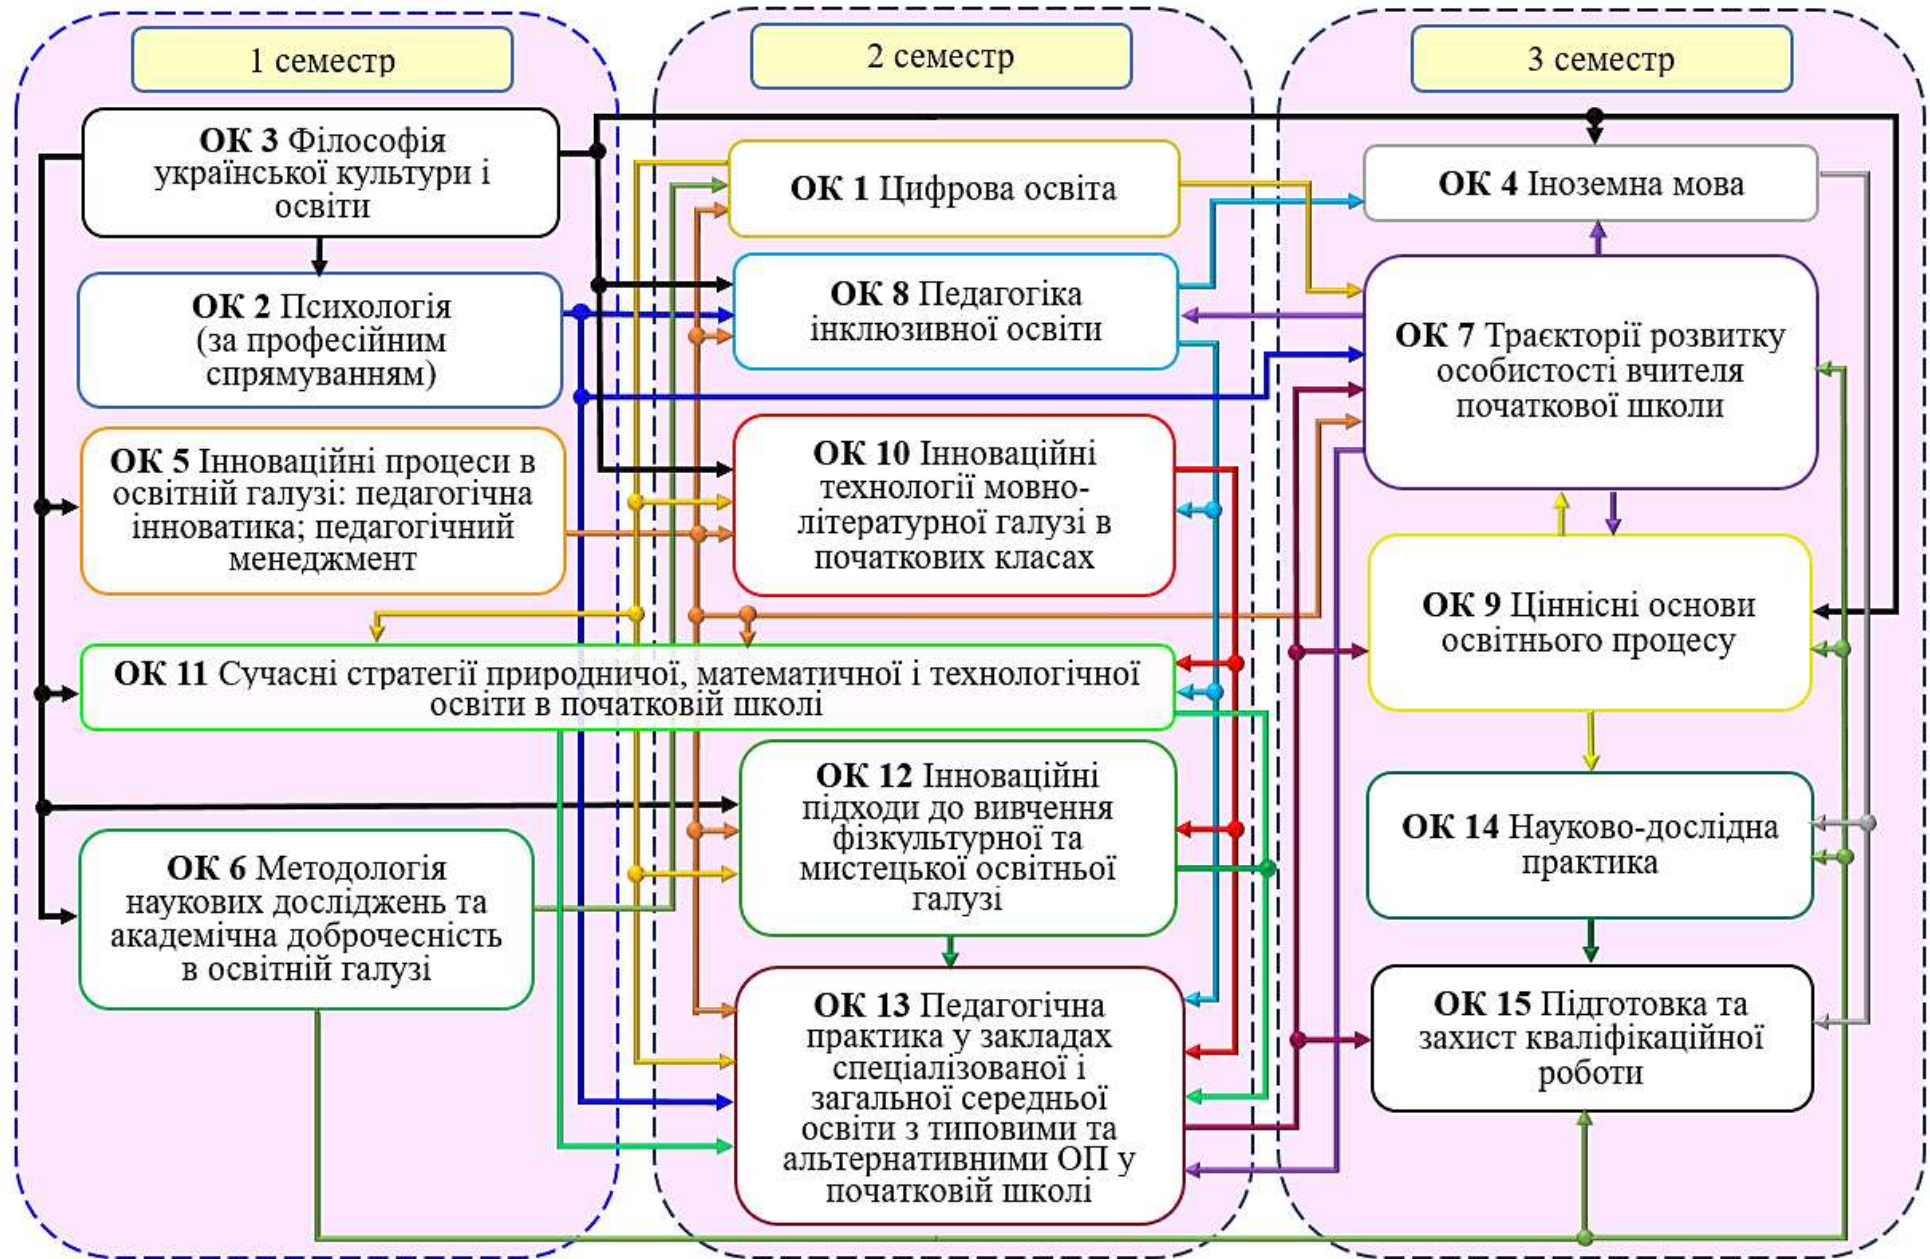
1 семестр

**ОК 3** Філософія української культури і освіти

**ОК 2** Психологія (за професійним спрямуванням)

**ОК 5** Інноваційні процеси в освітній галузі: педагогічна інноватика; педагогічний менеджмент

**ОК 11** Сучасні стратегії природничої, математичної і технологічної освіти в початковій школі

**ОК 6** Методологія наукових досліджень та академічна доброчесність в освітній галузі

2 семестр

**ОК 1** Цифрова освіта

**ОК 8** Педагогіка інклюзивної освіти

**ОК 10** Інноваційні технології мовно-літературної галузі в початкових класах

**ОК 12** Інноваційні підходи до вивчення фізкультурної та мистецької освітньої галузі

**ОК 13** Педагогічна практика у закладах спеціалізованої і загальної середньої освіти з типовими та альтернативними ОП у початковій школі

3 семестр

**ОК 4** Іноземна мова

**ОК 7** Траєкторії розвитку особистості вчителя початкової школи

**ОК 9** Ціннісні основи освітнього процесу

**ОК 14** Науково-дослідна практика

**ОК 15** Підготовка та захист кваліфікаційної роботи